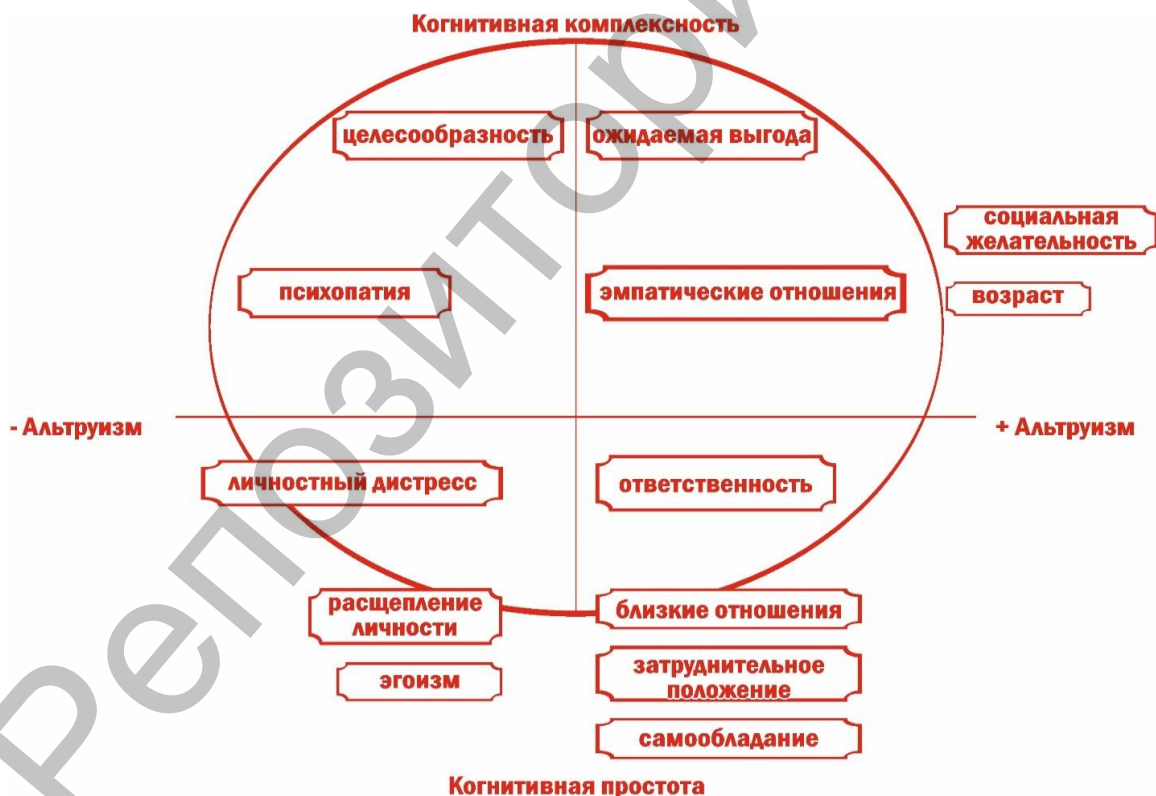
Когнитивная комплексность

целесообразность

ожидаемая выгода

социальная желательность

психопатия

эмпатические отношения

возраст

- Альтруизм

+ Альтруизм

личностный дистресс

ответственность

расщепление личности

близкие отношения

эгоизм

затруднительное положение

самообладание

Когнитивная простота

Репозиторий